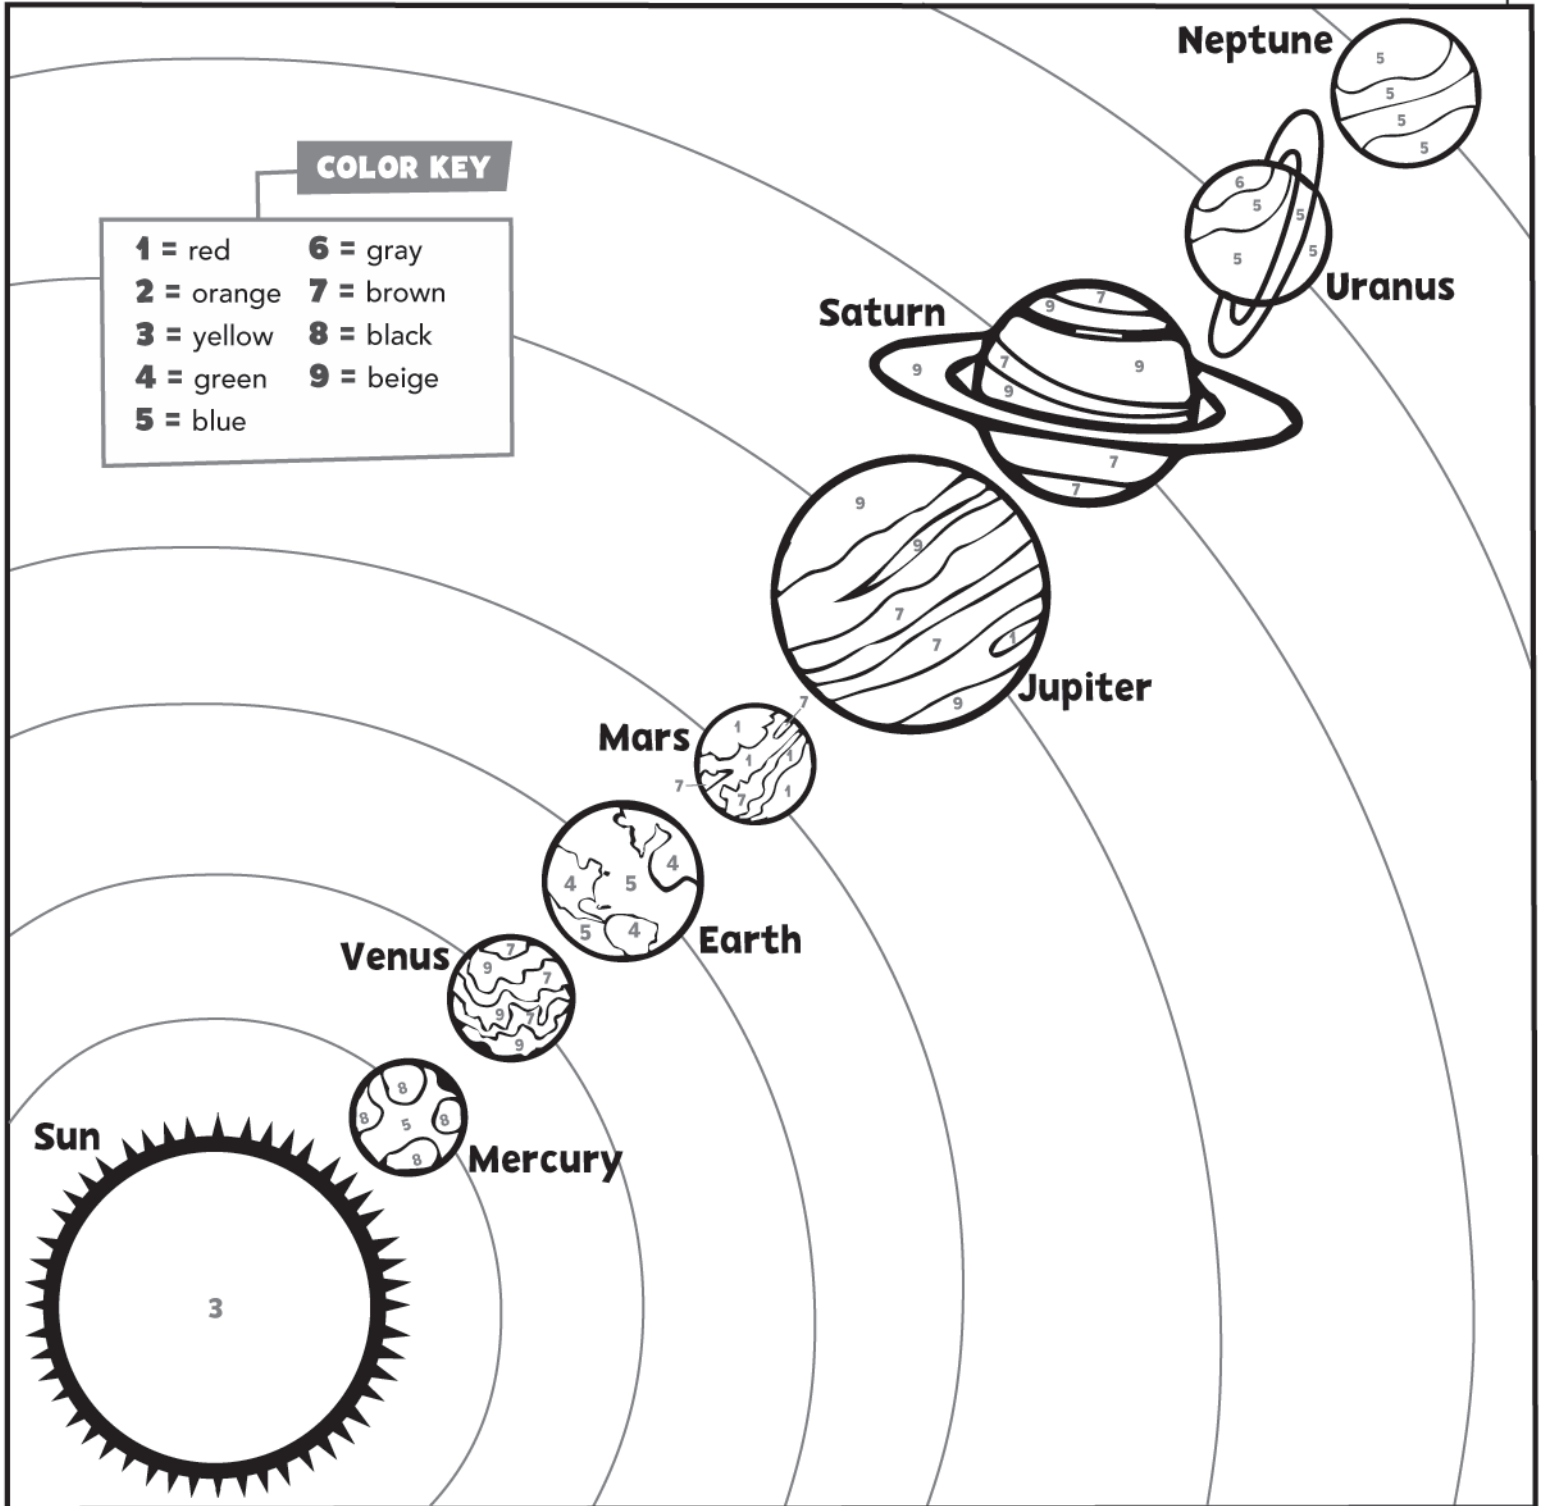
COLOR KEY

| | |
|---|---|
| 1 = red | 6 = gray |
| 2 = orange | 7 = brown |
| 3 = yellow | 8 = black |
| 4 = green | 9 = beige |
| 5 = blue | |

Neptune
5
5
5
5

6
5
5
5
5
Uranus

Saturn
9 7
7
9
9
9
7
7

9
9
7
7
1
9
Jupiter

Mars
1
1
1
7
7
7
1

4
4
5
5
4
Earth

Venus
7
9
7
9
7
9

8
8
5
8
8
Mercury

Sun
3